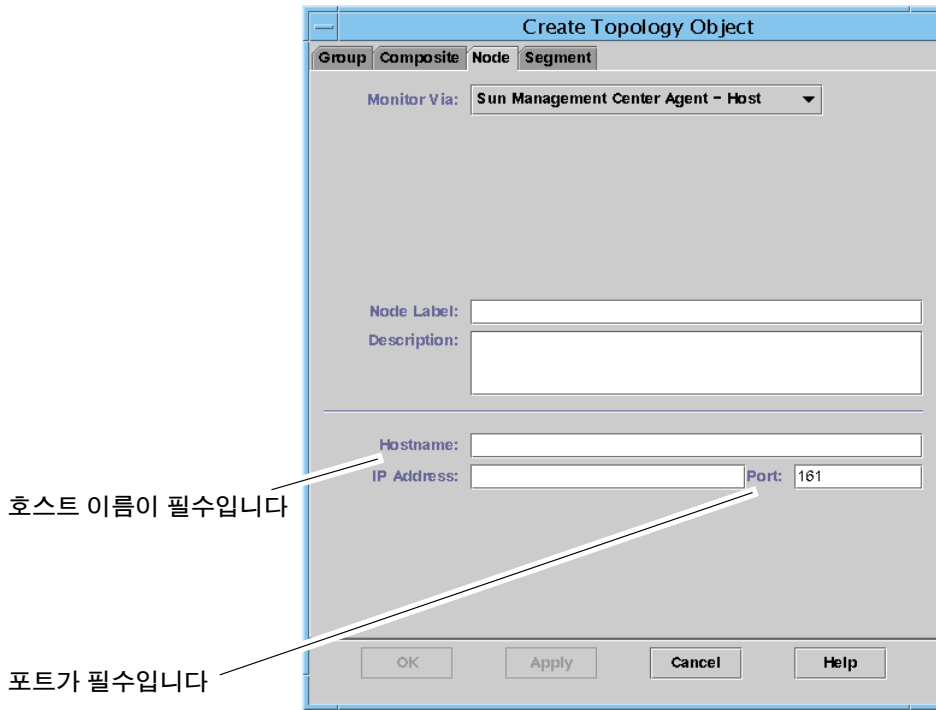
Create Topology Object

Group Composite Node Segment

Monitor Via: Sun Management Center Agent - Host

Node Label:
Description:

Hostname:
IP Address:
Port: 161

호스트 이름이 필수입니다

포트가 필수입니다

OK Apply Cancel Help